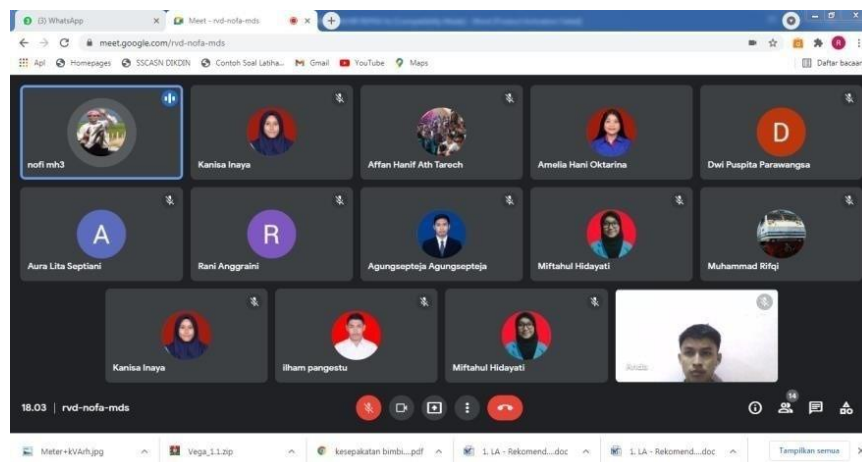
(3) WhatsApp
Meet - rvd-nofa-mds
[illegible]

meet.google.com/rvd-nofa-mds

Apl Homepages SSCASN DIKDIN Contoh Soal Latiha... Gmail YouTube Maps
Daftar bacaan

nofi mh3
Kanisa Inaya
Affan Hanif Ath Tarech
Amelia Hani Oktarina
D
Dwi Puspita Parawangsa
A
Aura Lita Septiani
R
Rani Anggraini
Agungsepteja Agungsepteja
Miftahul Hidayati
Muhammad Rifqi
Kanisa Inaya
ilham pangestu
Miftahul Hidayati
Anda

18.03 | rvd-nofa-mds
14

Meter+kVArh.jpg
Vega_1.1.zip
kesepakatan bimbi....pdf
1. LA - Rekomend....doc
1. LA - Rekomend....doc
Tampilkan semua